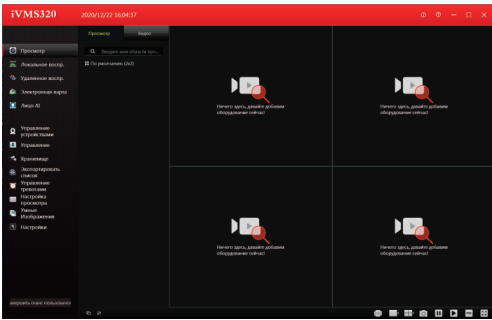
iVMS320 2020/12/22 16:04:37

Просмотр
Видео

Введите имя области про...
По умолчанию (2x2)

Просмотр
Локальное воспр.
Удаленное воспр.
Электронная карта
Лицо AI
Управление устройствами
Управление
Хранилище
Экспортировать список
Управление тревогами
Настройка просмотра
Умные Изображения
Настройки

Ничего здесь, давайте добавим оборудование сейчас!
Ничего здесь, давайте добавим оборудование сейчас!
Ничего здесь, давайте добавим оборудование сейчас!
Ничего здесь, давайте добавим оборудование сейчас!

закрыть окно пользователя